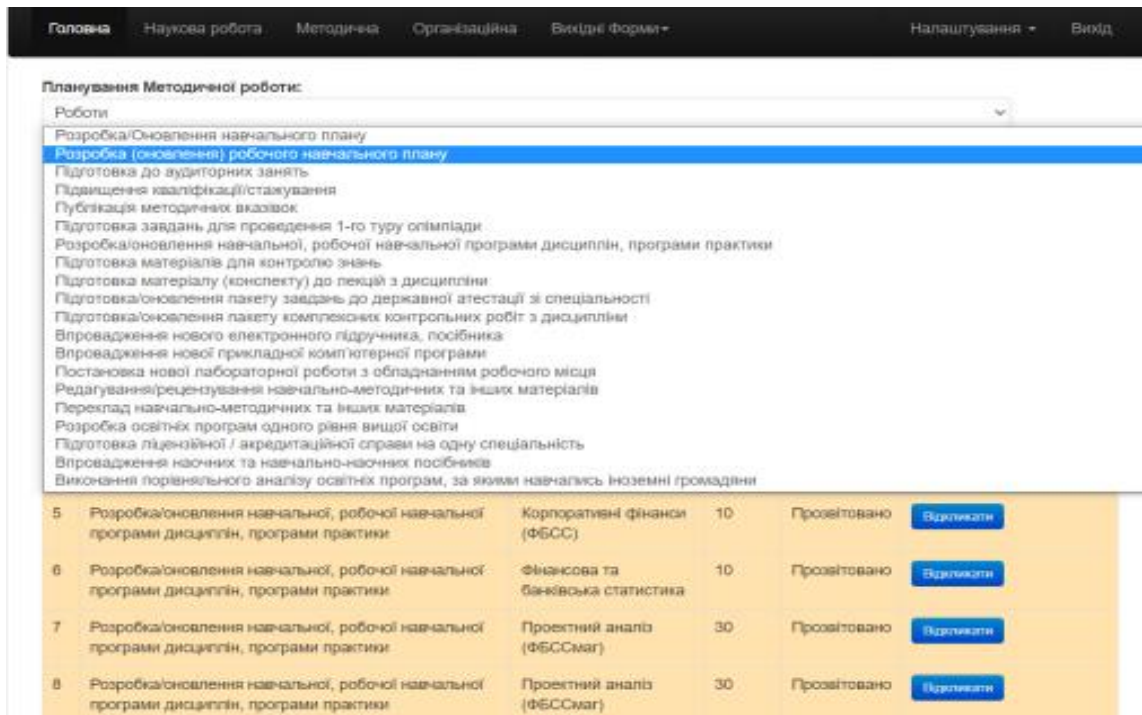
Головна Наукова робота Методична Організаційна Вихідні Форми▾ Налаштування ▾ Вихід

Планування Методичної роботи:

Роботи

Розробка/Оновлення навчального плану
Розробка (оновлення) робочого навчального плану
Підготовка до аудиторних занять
Підвищення кваліфікації/стажування
Публікація методичних вказівок
Підготовка завдань для проведення 1-го туру олімпіади
Розробка/оновлення навчальної, робочої навчальної програми дисциплін, програми практики
Підготовка матеріалів для контролю знань
Підготовка матеріалу (конспекту) до лекцій з дисципліни
Підготовка/оновлення пакету завдань до державної атестації зі спеціальності
Підготовка/оновлення пакету комплексних контрольних робіт з дисципліни
Впровадження нового електронного підручника, посібника
Впровадження нової прикладної комп'ютерної програми
Постановка нової лабораторної роботи з обладнанням робочого місця
Редагування/рецензування навчально-методичних та інших матеріалів
Переклад навчально-методичних та інших матеріалів
Розробка освітніх програм одного рівня вищої освіти
Підготовка ліцензійної / акредитаційної справи на одну спеціальність
Впровадження наочних та навчально-наочних посібників
Виконання порівняльного аналізу освітніх програм, за якими навчались іноземні громадяни

| 5 | Розробка/оновлення навчальної, робочої навчальної програми дисциплін, програми практики | Корпоративні фінанси (ФБСС) | 10 | Прозвітовано | Відкликати |
| 6 | Розробка/оновлення навчальної, робочої навчальної програми дисциплін, програми практики | Фінансова та банківська статистика | 10 | Прозвітовано | Відкликати |
| 7 | Розробка/оновлення навчальної, робочої навчальної програми дисциплін, програми практики | Проектний аналіз (ФБССмаг) | 30 | Прозвітовано | Відкликати |
| 8 | Розробка/оновлення навчальної, робочої навчальної програми дисциплін, програми практики | Проектний аналіз (ФБССмаг) | 30 | Прозвітовано | Відкликати |